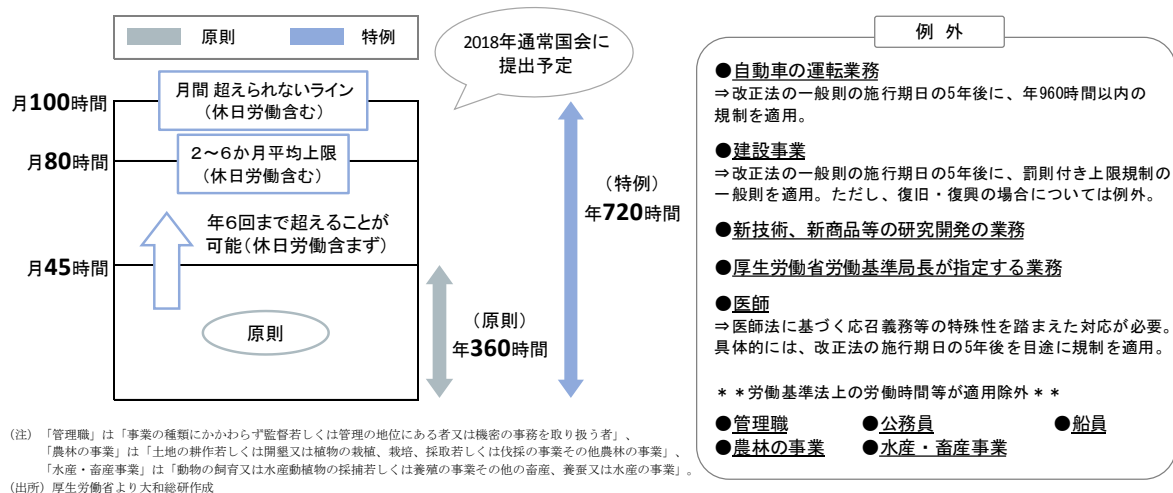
原則　特例

2018年通常国会に提出予定

月100時間
月間 超えられないライン（休日労働含む）

月80時間
2～6か月平均上限（休日労働含む）

年6回まで超えることが可能（休日労働含まず）

月45時間

原則

（原則）
年360時間

（特例）
年720時間

例 外

●自動車の運転業務
⇒改正法の一般則の施行期日の5年後に、年960時間以内の規制を適用。

●建設事業
⇒改正法の一般則の施行期日の5年後に、罰則付き上限規制の一般則を適用。ただし、復旧・復興の場合については例外。

●新技術、新商品等の研究開発の業務

●厚生労働省労働基準局長が指定する業務

●医師
⇒医師法に基づく応召義務等の特殊性を踏まえた対応が必要。具体的には、改正法の施行期日の5年後を目途に規制を適用。

＊＊労働基準法上の労働時間等が適用除外＊＊

●管理職　●公務員　●船員
●農林の事業　●水産・畜産事業

（注）「管理職」は「事業の種類にかかわらず監督若しくは管理の地位にある者又は機密の事務を取り扱う者」、「農林の事業」は「土地の耕作若しくは開墾又は植物の栽植、栽培、採取若しくは伐採の事業その他農林の事業」、「水産・畜産事業」は「動物の飼育又は水産動植物の採捕若しくは養殖の事業その他の畜産、養蚕又は水産の事業」。
（出所）厚生労働省より大和総研作成